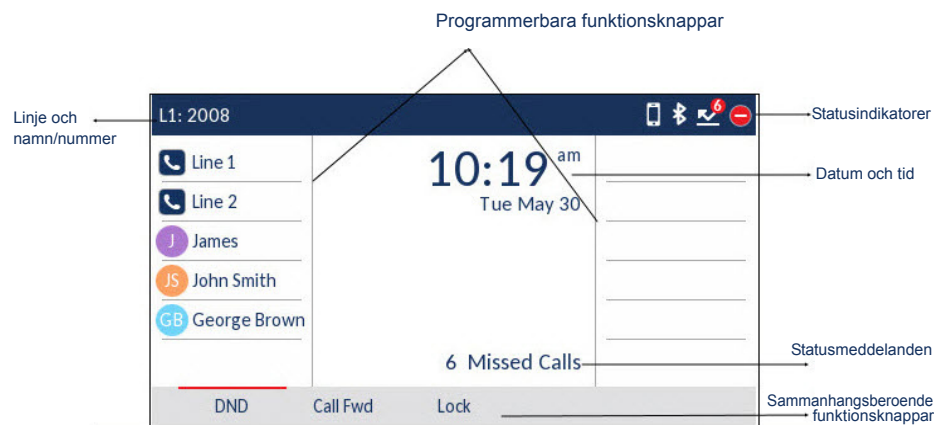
Programmerbara funktionsknappar

Linje och namn/nummer

L1: 2008

6

Statusindikatorer

Line 1

Line 2

J James

JS John Smith

GB George Brown

10:19 am

Datum och tid

Tue May 30

6 Missed Calls

Statusmeddelanden

DND

Call Fwd

Lock

Sammanhangsberoende funktionsknappar